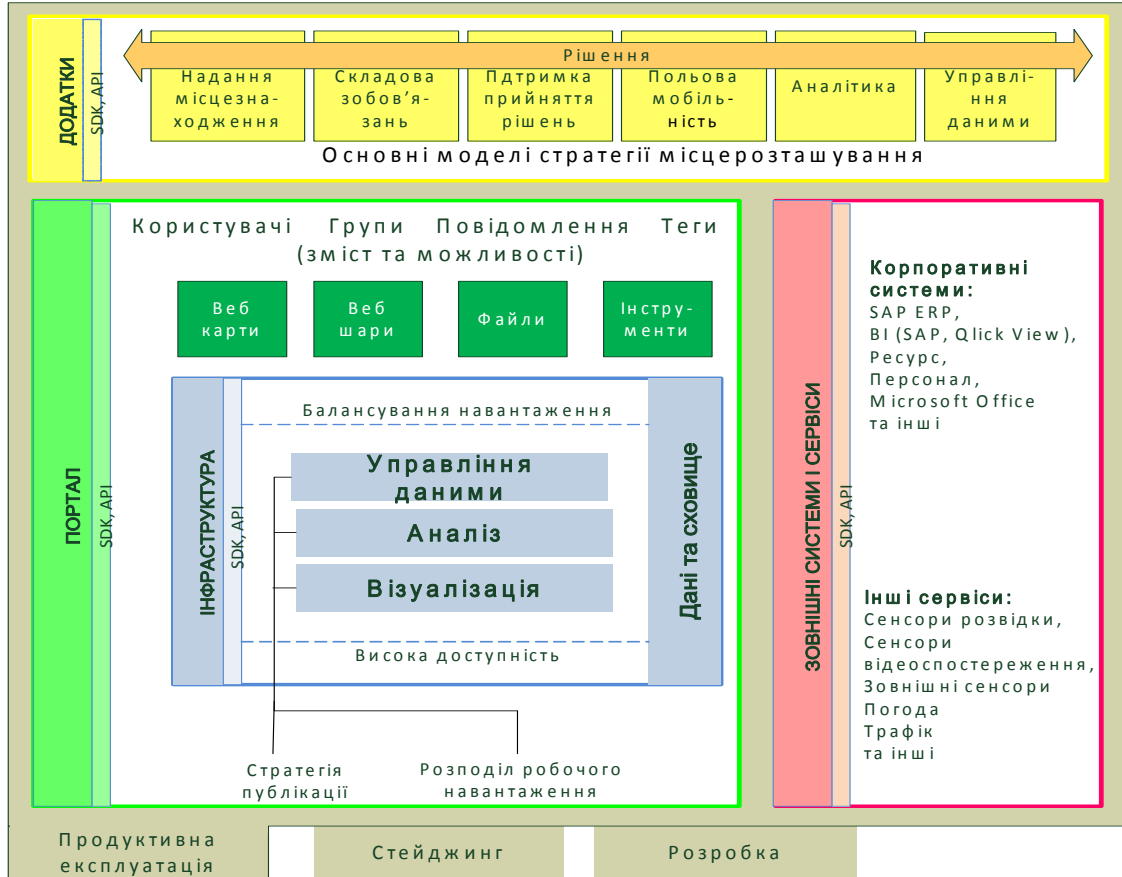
ДОДАТКИ

SDK, API

Рішення

Надання місцезнаходження

Складова зобов'язань

Пдтримка прийняття рішень

Польова мобільність

Аналітика

Управління даними

Основні моделі стратегії місцерозташування

ПОРТАЛ

SDK, API

Користувачі Групи Повідомлення Теги (зміст та можливості)

Веб карти

Веб шари

Файли

Інструменти

ІНФРАСТРУКТУРА

SDK, API

Балансування навантаження

Управління даними

Аналіз

Візуалізація

Висока доступність

Дані та сховище

Стратегія публікації

Розподіл робочого навантаження

ЗОВНІШНІ СИСТЕМИ І СЕРВІСИ

SDK, API

Корпоративні системи:
SAP ERP,
BI (SAP, Qlick View),
Ресурс,
Персонал,
Microsoft Office
та інші

Інші сервіси:
Сенсори розвідки,
Сенсори відеоспостереження,
Зовнішні сенсори
Погода
Трафік
та інші

Продуктивна експлуатація

Стейджинг

Розробка